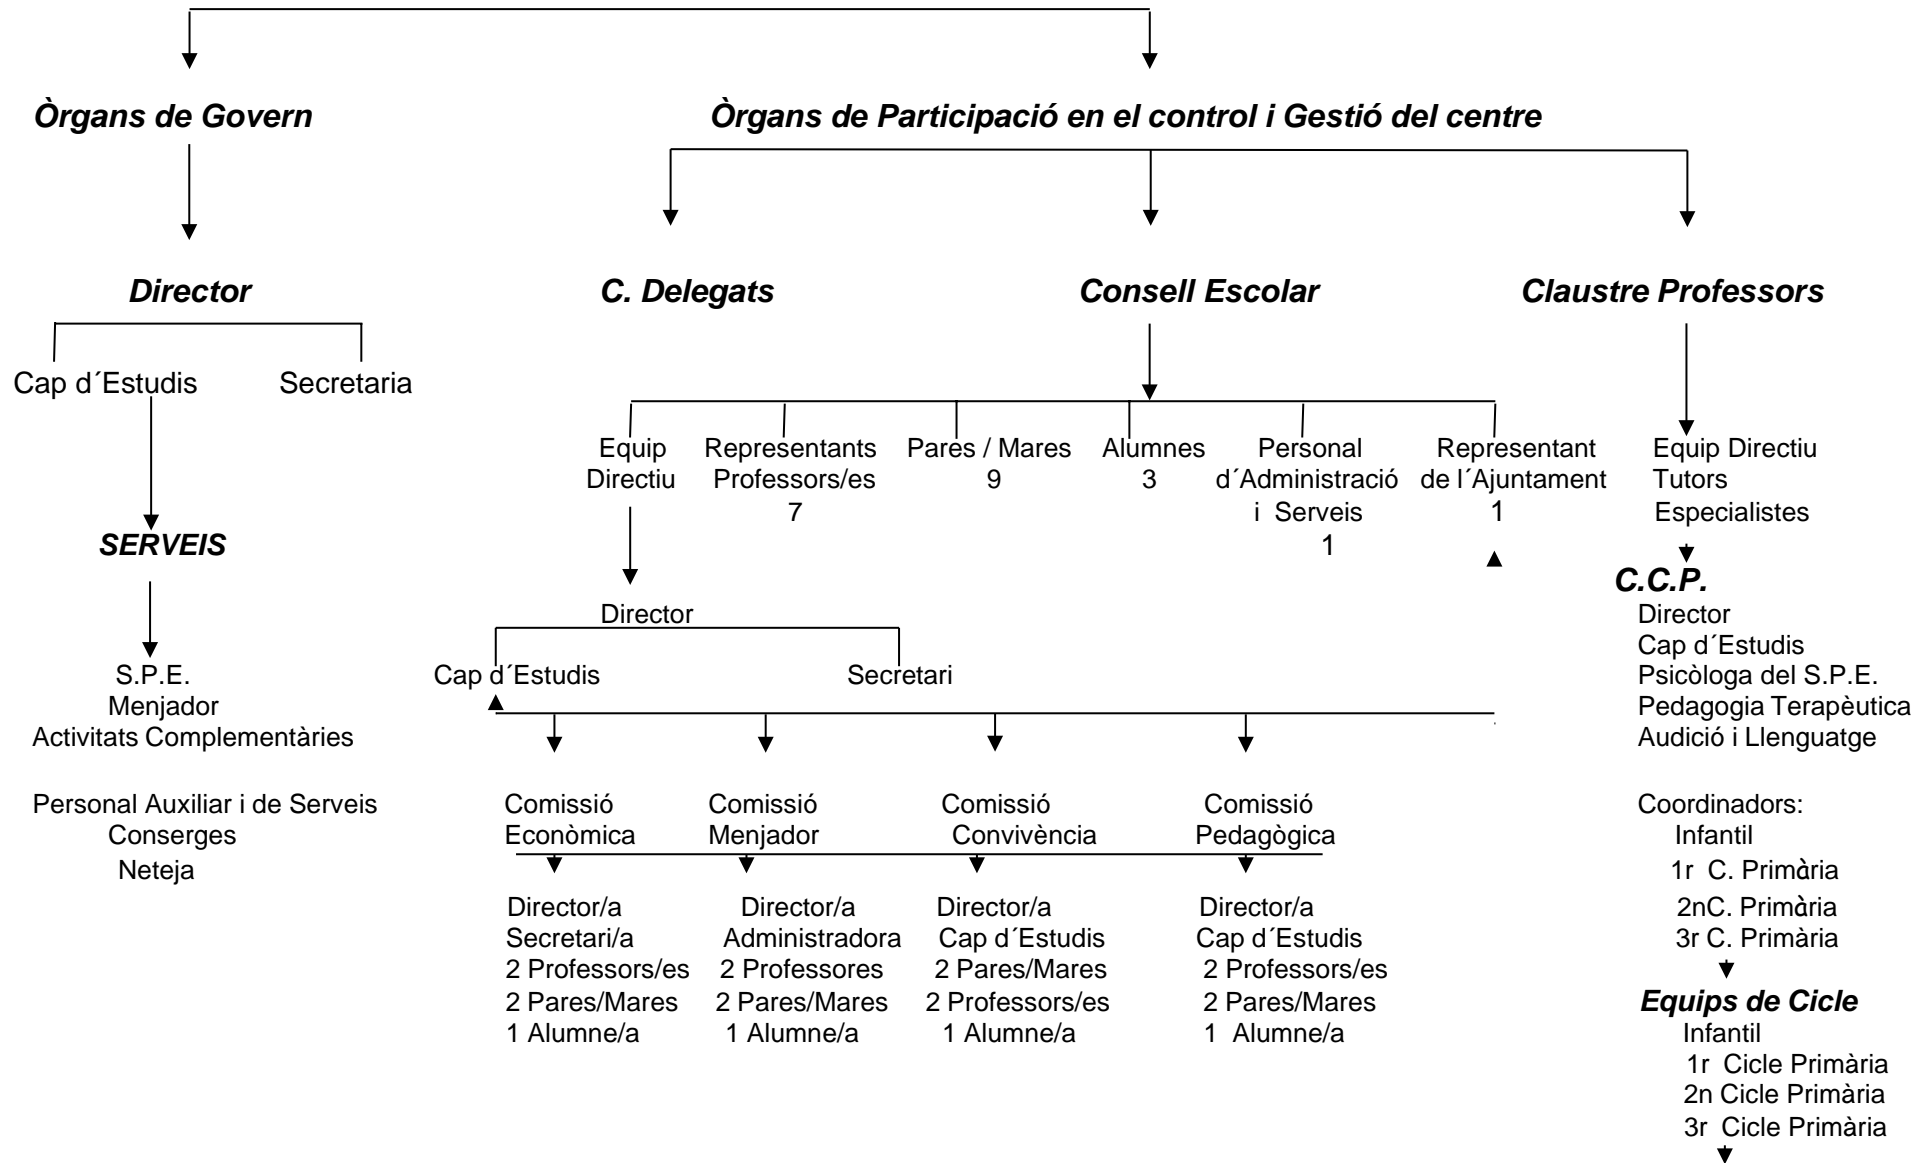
Òrgans de Govern

Òrgans de Participació en el control i Gestió del centre

Director

C. Delegats

Consell Escolar

Claustre Professors

Cap d´Estudis

Secretaria

SERVEIS

S.P.E.
Menjador
Activitats Complementàries

Personal Auxiliar i de Serveis
Conserges
Neteja

Equip Directiu

Representants Professors/es 7

Pares / Mares 9

Alumnes 3

Personal d´Administració i Serveis 1

Representant de l´Ajuntament 1

Director

Cap d´Estudis

Secretari

Comissió Econòmica

Comissió Menjador

Comissió Convivència

Comissió Pedagògica

Director/a
Secretari/a
2 Professors/es
2 Pares/Mares
1 Alumne/a

Director/a
Administradora
2 Professores
2 Pares/Mares
1 Alumne/a

Director/a
Cap d´Estudis
2 Pares/Mares
2 Professors/es
1 Alumne/a

Director/a
Cap d´Estudis
2 Professors/es
2 Pares/Mares
1 Alumne/a

Equip Directiu
Tutors
Especialistes

C.C.P.
Director
Cap d´Estudis
Psicòloga del S.P.E.
Pedagogia Terapèutica
Audició i Llenguatge

Coordinadors:
Infantil
1r C. Primària
2nC. Primària
3r C. Primària

Equips de Cicle
Infantil
1r Cicle Primària
2n Cicle Primària
3r Cicle Primària